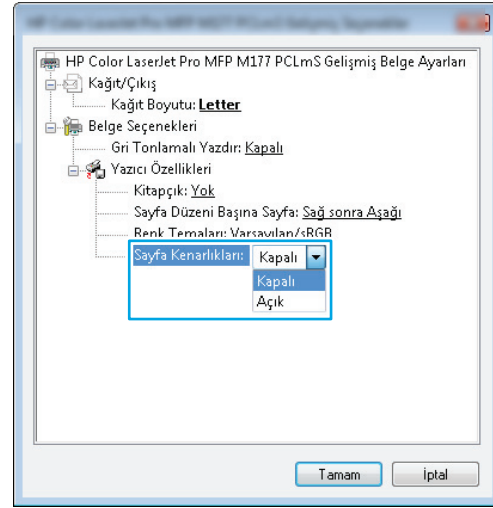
HP Color LaserJet Pro MFP M177 PCLmS Gelişmiş Seçenekler

HP Color LaserJet Pro MFP M177 PCLmS Gelişmiş Belge Ayarları
Kağıt/Çıkış
Kağıt Boyutu: Letter
Belge Seçenekleri
Gri Tonlamalı Yazdır: Kapalı
Yazıcı Özellikleri
Kitapçık: Yok
Sayfa Düzeni Başına Sayfa: Sağ sonra Aşağı
Renk Temaları: Varsayılan/sRGB
Sayfa Kenarlıkları: Kapalı
Kapalı
Açık

Tamam
İptal